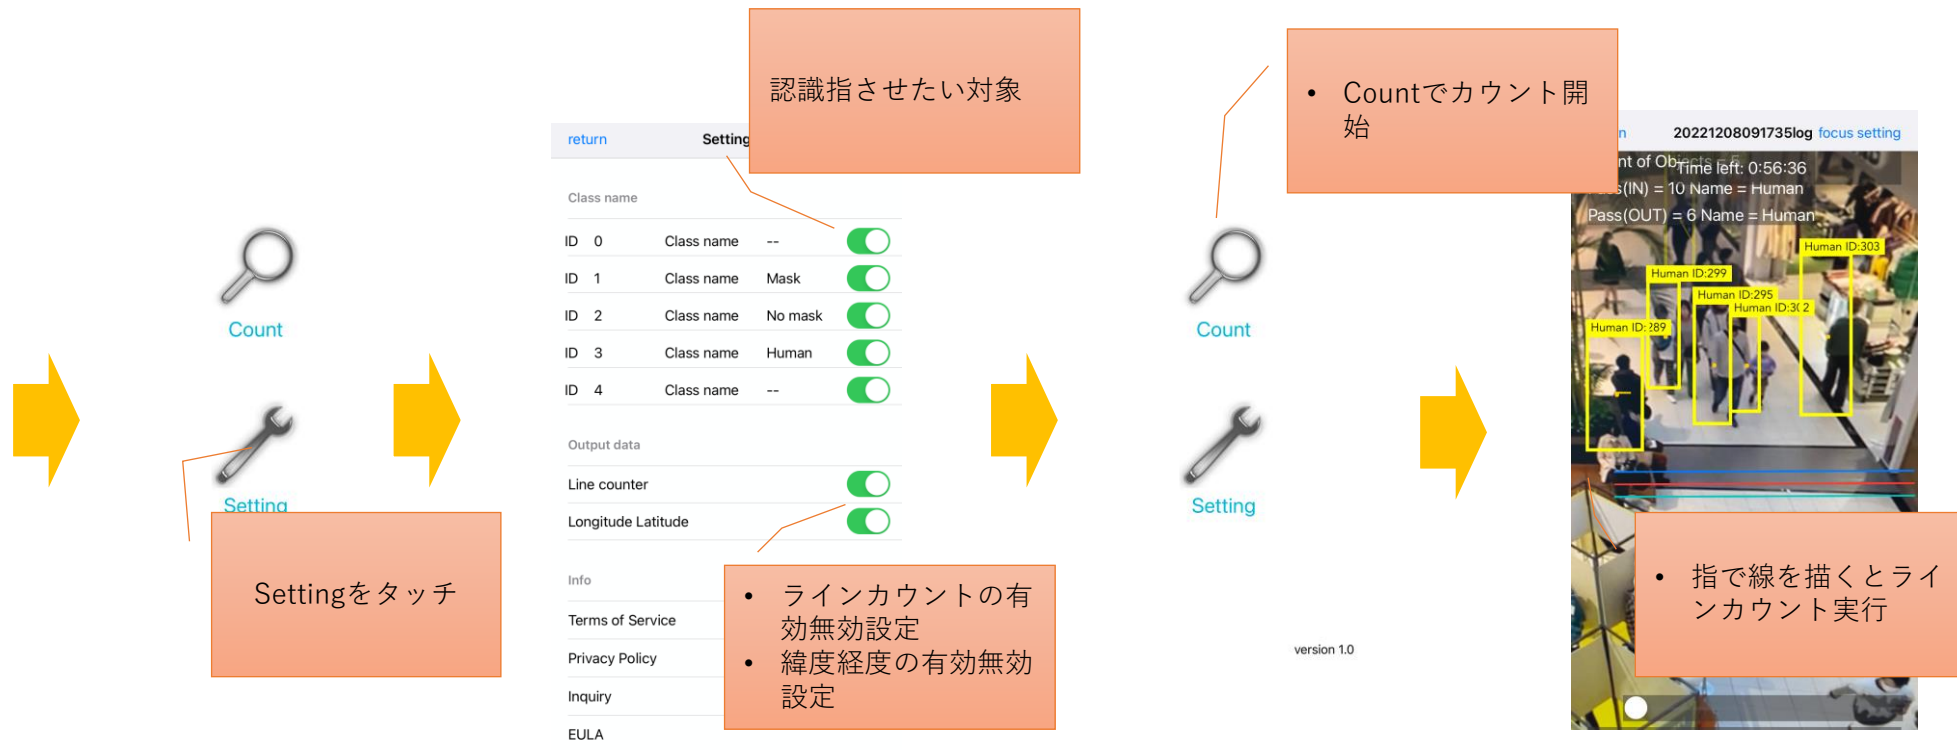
Count

Setting

Settingをタッチ

return Setting

認識指させたい対象

Class name

| ID | 0 | Class name | -- |
|---|---|---|---|
| ID | 1 | Class name | Mask |
| ID | 2 | Class name | No mask |
| ID | 3 | Class name | Human |
| ID | 4 | Class name | -- |

Output data

Line counter

Longitude Latitude

Info

Terms of Service

Privacy Policy

Inquiry

EULA

• ラインカウントの有効無効設定
• 緯度経度の有効無効設定

Count

Setting

version 1.0

• Countでカウント開始

n 20221208091735log focus setting

nt of Ob Time left: 0:56:36
s(IN) = 10 Name = Human
Pass(OUT) = 6 Name = Human

Human ID:303
Human ID:299
Human ID:295
Human ID:3( 2
Human ID: 289

• 指で線を描くとラインカウント実行